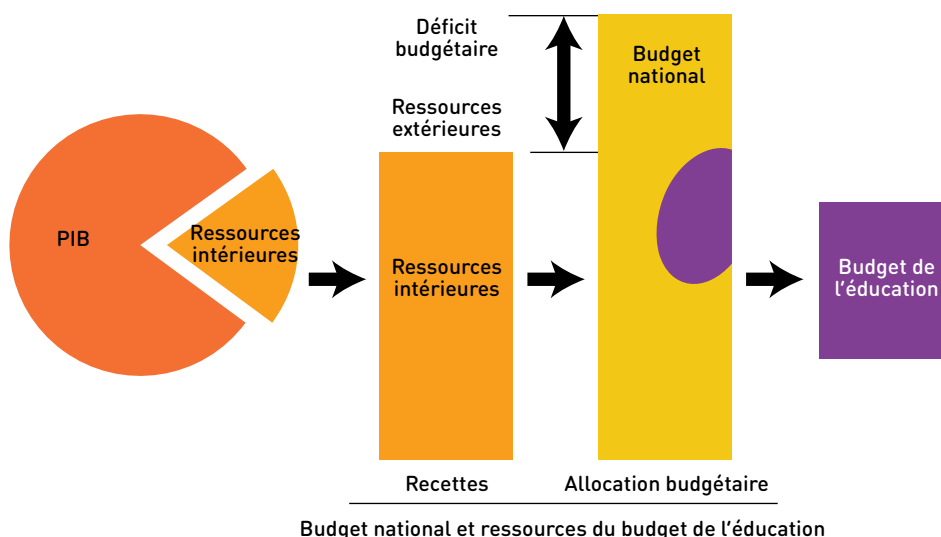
Déficit budgétaire

Ressources extérieures

Budget national

PIB

Ressources intérieures

Ressources intérieures

Budget de l'éducation

Recettes

Allocation budgétaire

Budget national et ressources du budget de l'éducation